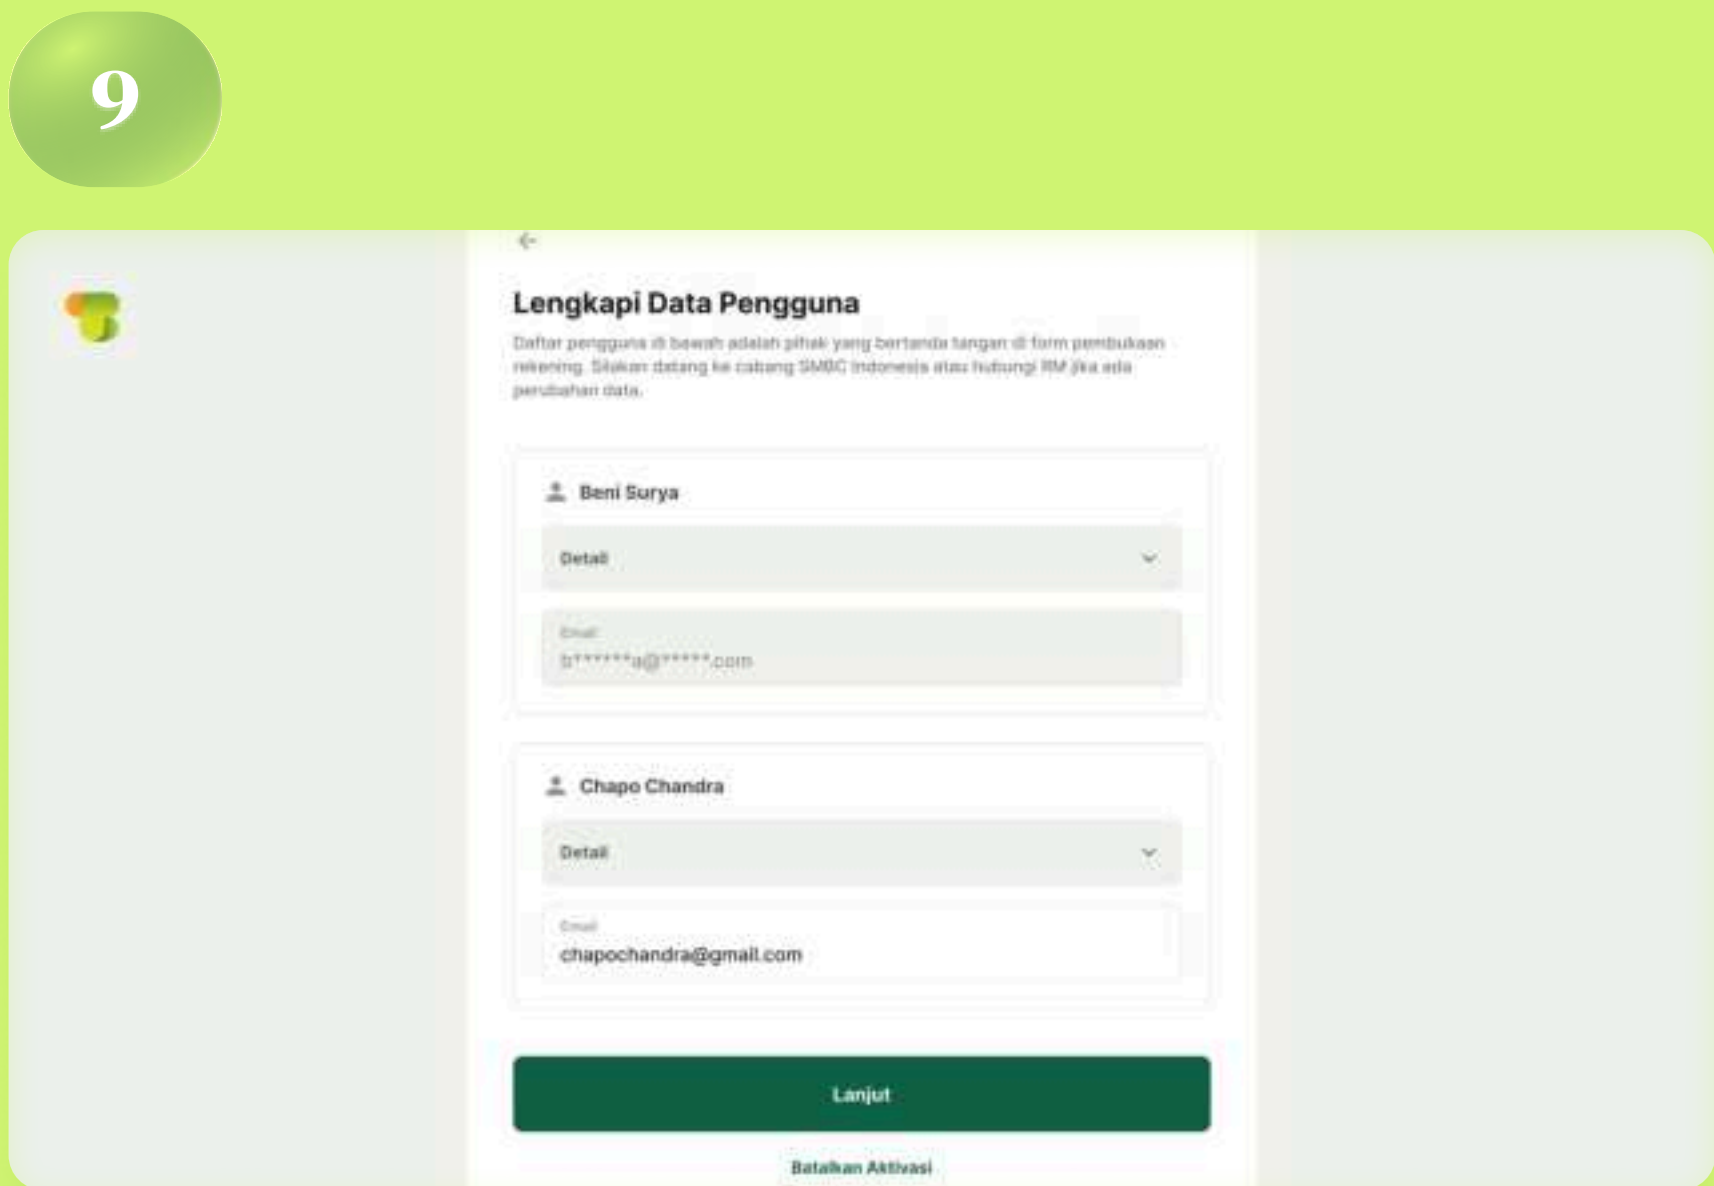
9

Lengkapi Data Pengguna

Daftar pengguna di bawah adalah pihak yang bertanda tangan di form pembukaan rekening. Silakan datang ke cabang SMBC Indonesia atau hubungi RM jika ada perubahan data.

Beni Surya

Detail

Email
b******a@*****.com

Chapo Chandra

Detail

Email
chapochandra@gmail.com

Lanjut

Batalkan Aktivasi